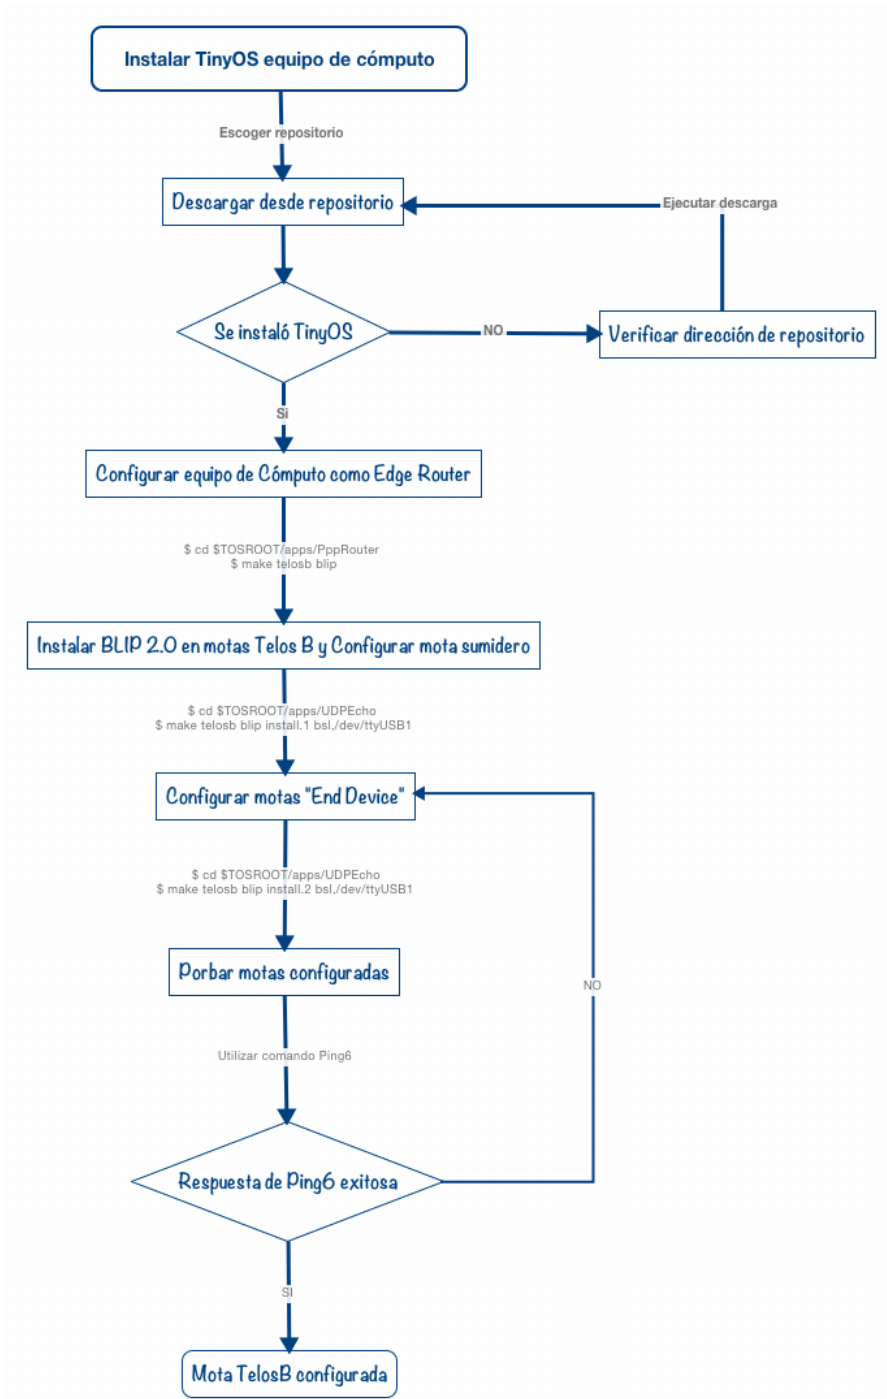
Instalar TinyOS equipo de cómputo

Escoger repositorio

Descargar desde repositorio

Ejecutar descarga

Se instaló TinyOS

NO

Verificar dirección de repositorio

Si

Configurar equipo de Cómputo como Edge Router

$ cd $TOSROOT/apps/PppRouter
$ make telosb blip

Instalar BLIP 2.0 en motas Telos B y Configurar mota sumidero

$ cd $TOSROOT/apps/UDPEcho
$ make telosb blip install.1 bsl,/dev/ttyUSB1

Configurar motas "End Device"

$ cd $TOSROOT/apps/UDPEcho
$ make telosb blip install.2 bsl,/dev/ttyUSB1

Porbar motas configuradas

NO

Utilizar comando Ping6

Respuesta de Ping6 exitosa

SI

Mota TelosB configurada